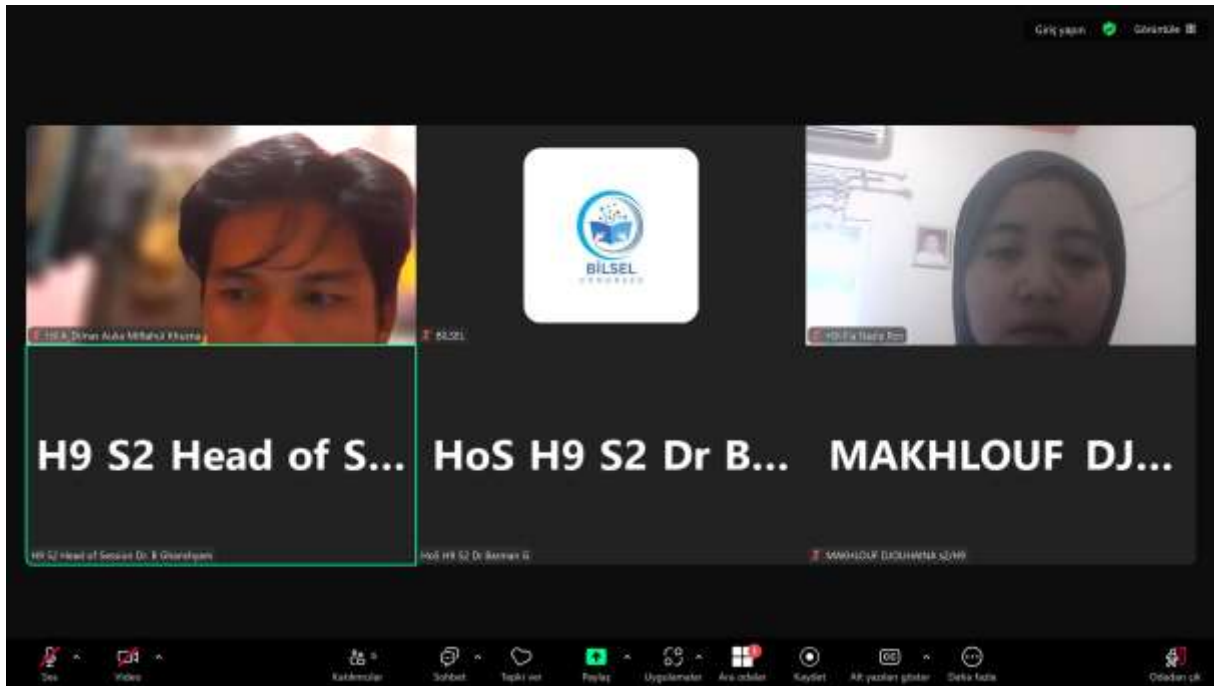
Giriş yapın Görüntüle

H9 A Dimas Aulia Miftahul Khoirul

BİLSEL CONGRESS

BİLSEL

H9 Fia Nadia Rizi

H9 S2 Head of S...

HoS H9 S2 Dr B...

MAKHLOUF DJ...

H9 S2 Head of Session Dr. B Ghanshyam

HoS H9 S2 Dr Baman G

MAKHLOUF DJOUHAINA s2/H9

Ses

Video

Katılımcılar

Sohbet

Tepki ver

Paylaş

Uygulamalar

Ara odalar

Kaydet

Alt yazıları göster

Daha fazla

Odadan çık